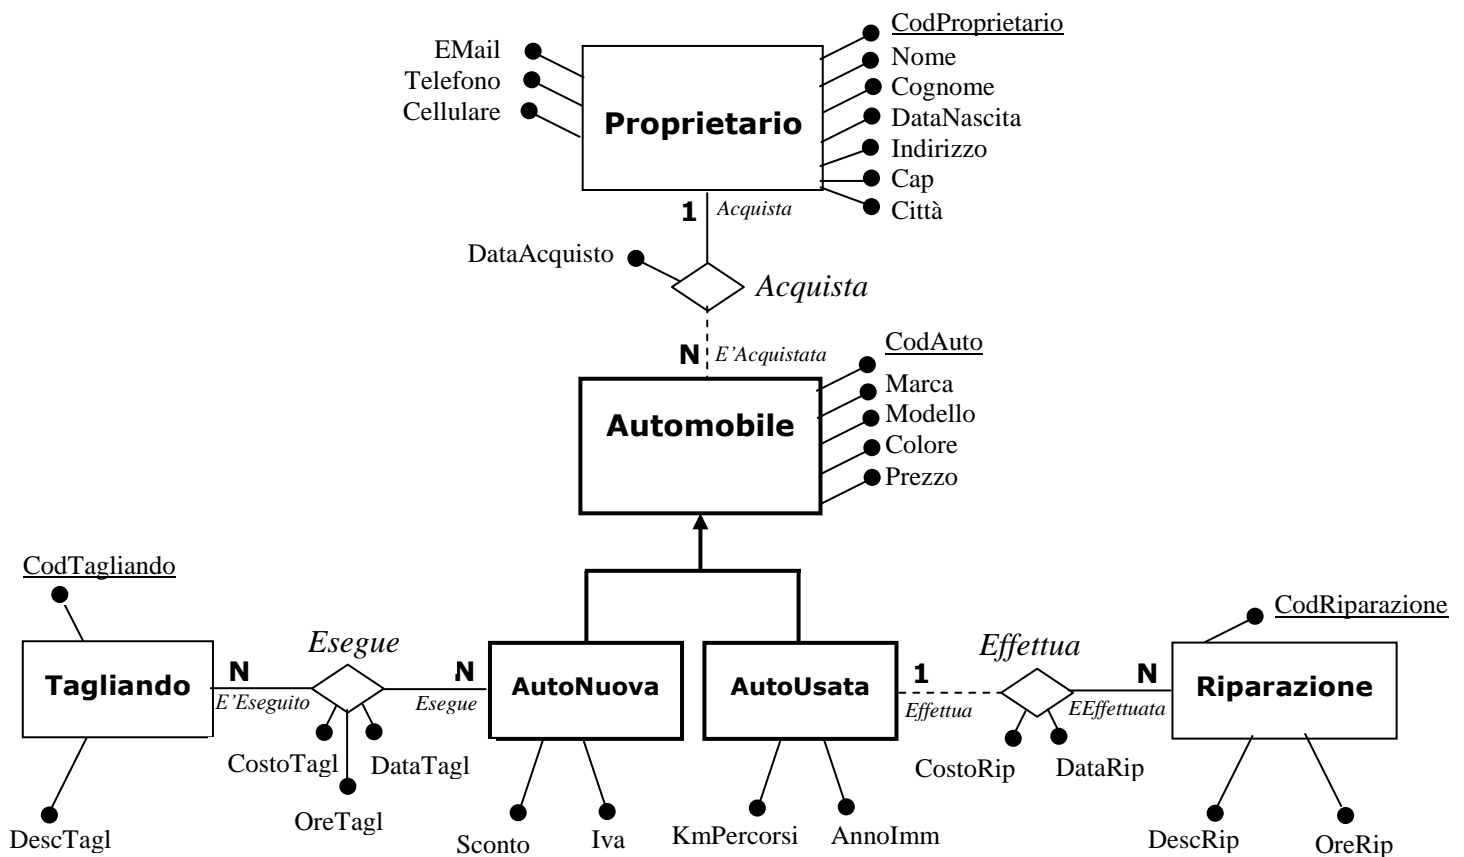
EMail
Telefono
Cellulare

Proprietario

CodProprietario
Nome
Cognome
DataNascita
Indirizzo
Cap
Città

1 Acquista

DataAcquisto

Acquista

N E'Acquistata

Automobile

CodAuto
Marca
Modello
Colore
Prezzo

CodTagliando

Tagliando

N

Esegue

N

E'Eseguito

Esegue

AutoNuova

AutoUsata

1

Effettua

N

Effettua

EEffettuata

CodRiparazione

Riparazione

DescTagl

CostoTagl

DataTagl

OreTagl

Sconto

Iva

KmPercorsi

AnnoImm

CostoRip

DataRip

DescRip

OreRip